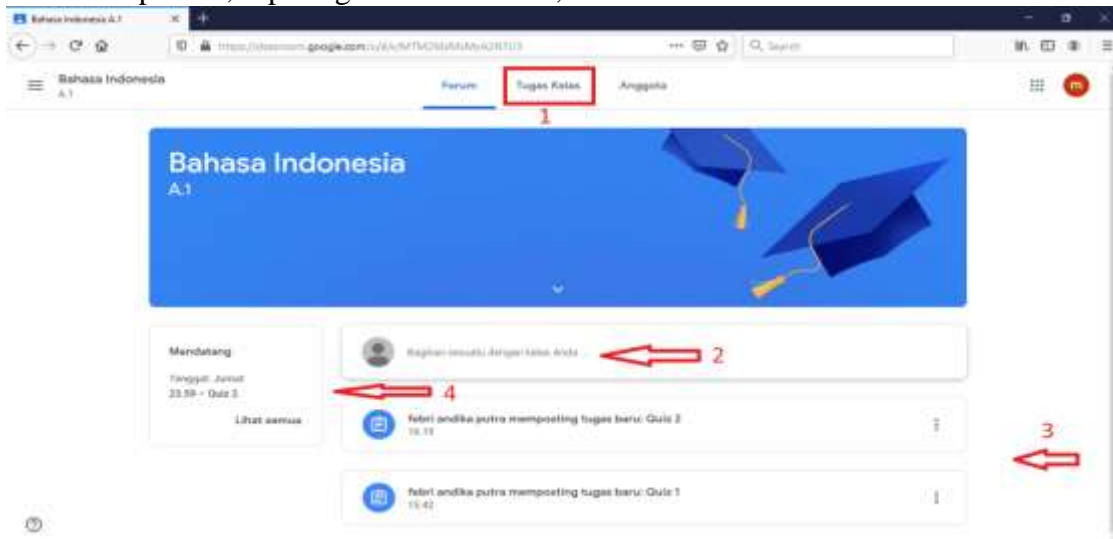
Bahasa Indonesia A.1

https://classroom.google.com/u/0/c/MTM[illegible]

Q Search

Bahasa Indonesia
A.1

Forum
Tugas Kelas
Anggota

1

m

Bahasa Indonesia
A.1

Mendatang
Tenggat: Jumat
23.59 – Quiz 3
Lihat semua

Bagikan sesuatu dengan kelas Anda...

2

4

febri andika putra memposting tugas baru: Quiz 2
16.19

3

febri andika putra memposting tugas baru: Quiz 1
15.42